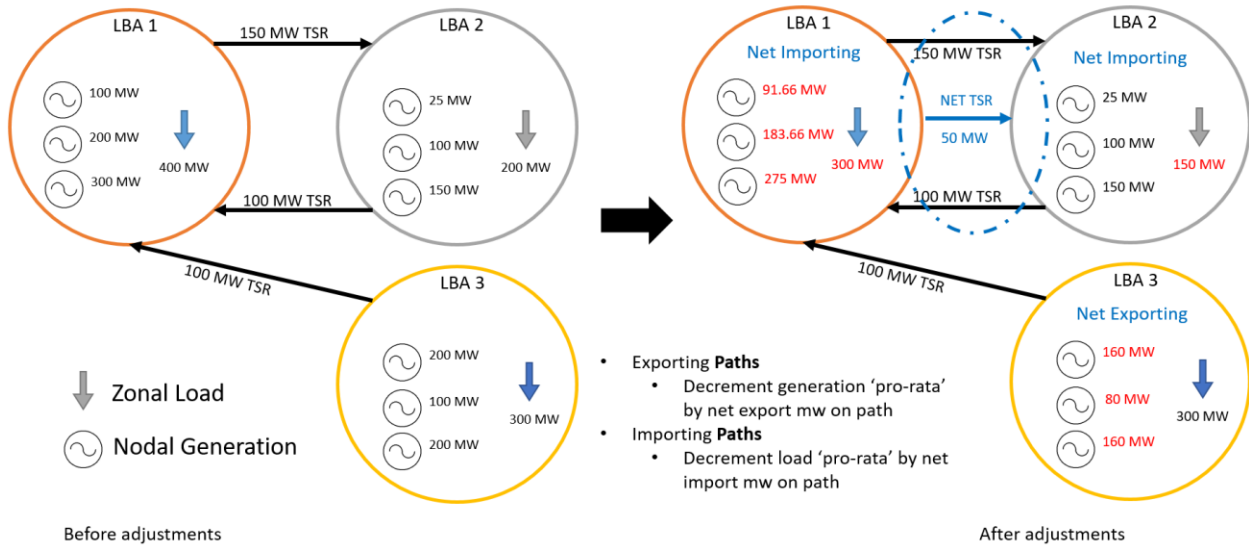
LBA 1

150 MW TSR

LBA 2

100 MW

200 MW

300 MW

400 MW

25 MW

100 MW

150 MW

200 MW

100 MW TSR

100 MW TSR

LBA 3

200 MW

100 MW

200 MW

300 MW

Zonal Load

Nodal Generation

Before adjustments

LBA 1

Net Importing

150 MW TSR

LBA 2

Net Importing

91.66 MW

183.66 MW

275 MW

300 MW

NET TSR

50 MW

25 MW

100 MW

150 MW

150 MW

100 MW TSR

100 MW TSR

LBA 3

Net Exporting

160 MW

80 MW

160 MW

300 MW

• Exporting **Paths**
  • Decrement generation 'pro-rata' by net export mw on path
• Importing **Paths**
  • Decrement load 'pro-rata' by net import mw on path

After adjustments